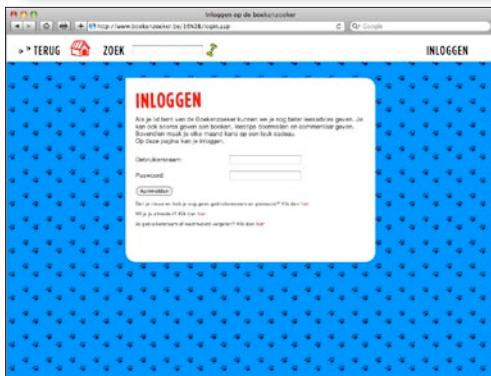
Inloggen op de boekenzoeker

http://www.boekenzoeker.be/10N28/login.asp

Google

TERUG

ZOEK

INLOGGEN

INLOGGEN

Als je lid bent van de Boekenzoeker kunnen we je nog beter leesadvies geven. Je kan ook scores geven aan boeken, leestips doorsturen en commentaar geven. Bovendien maak je elke maand kans op een leuk cadeau. Op deze pagina kan je inloggen.

Gebruikersnaam:

Paswoord:

Aanmelden

Ben je nieuw en heb je nog geen gebruikersnaam en paswoord? Klik dan hier

Wil je je afmelden? Klik dan hier

Je gebruikersnaam of wachtwoord vergeten? Klik dan hier